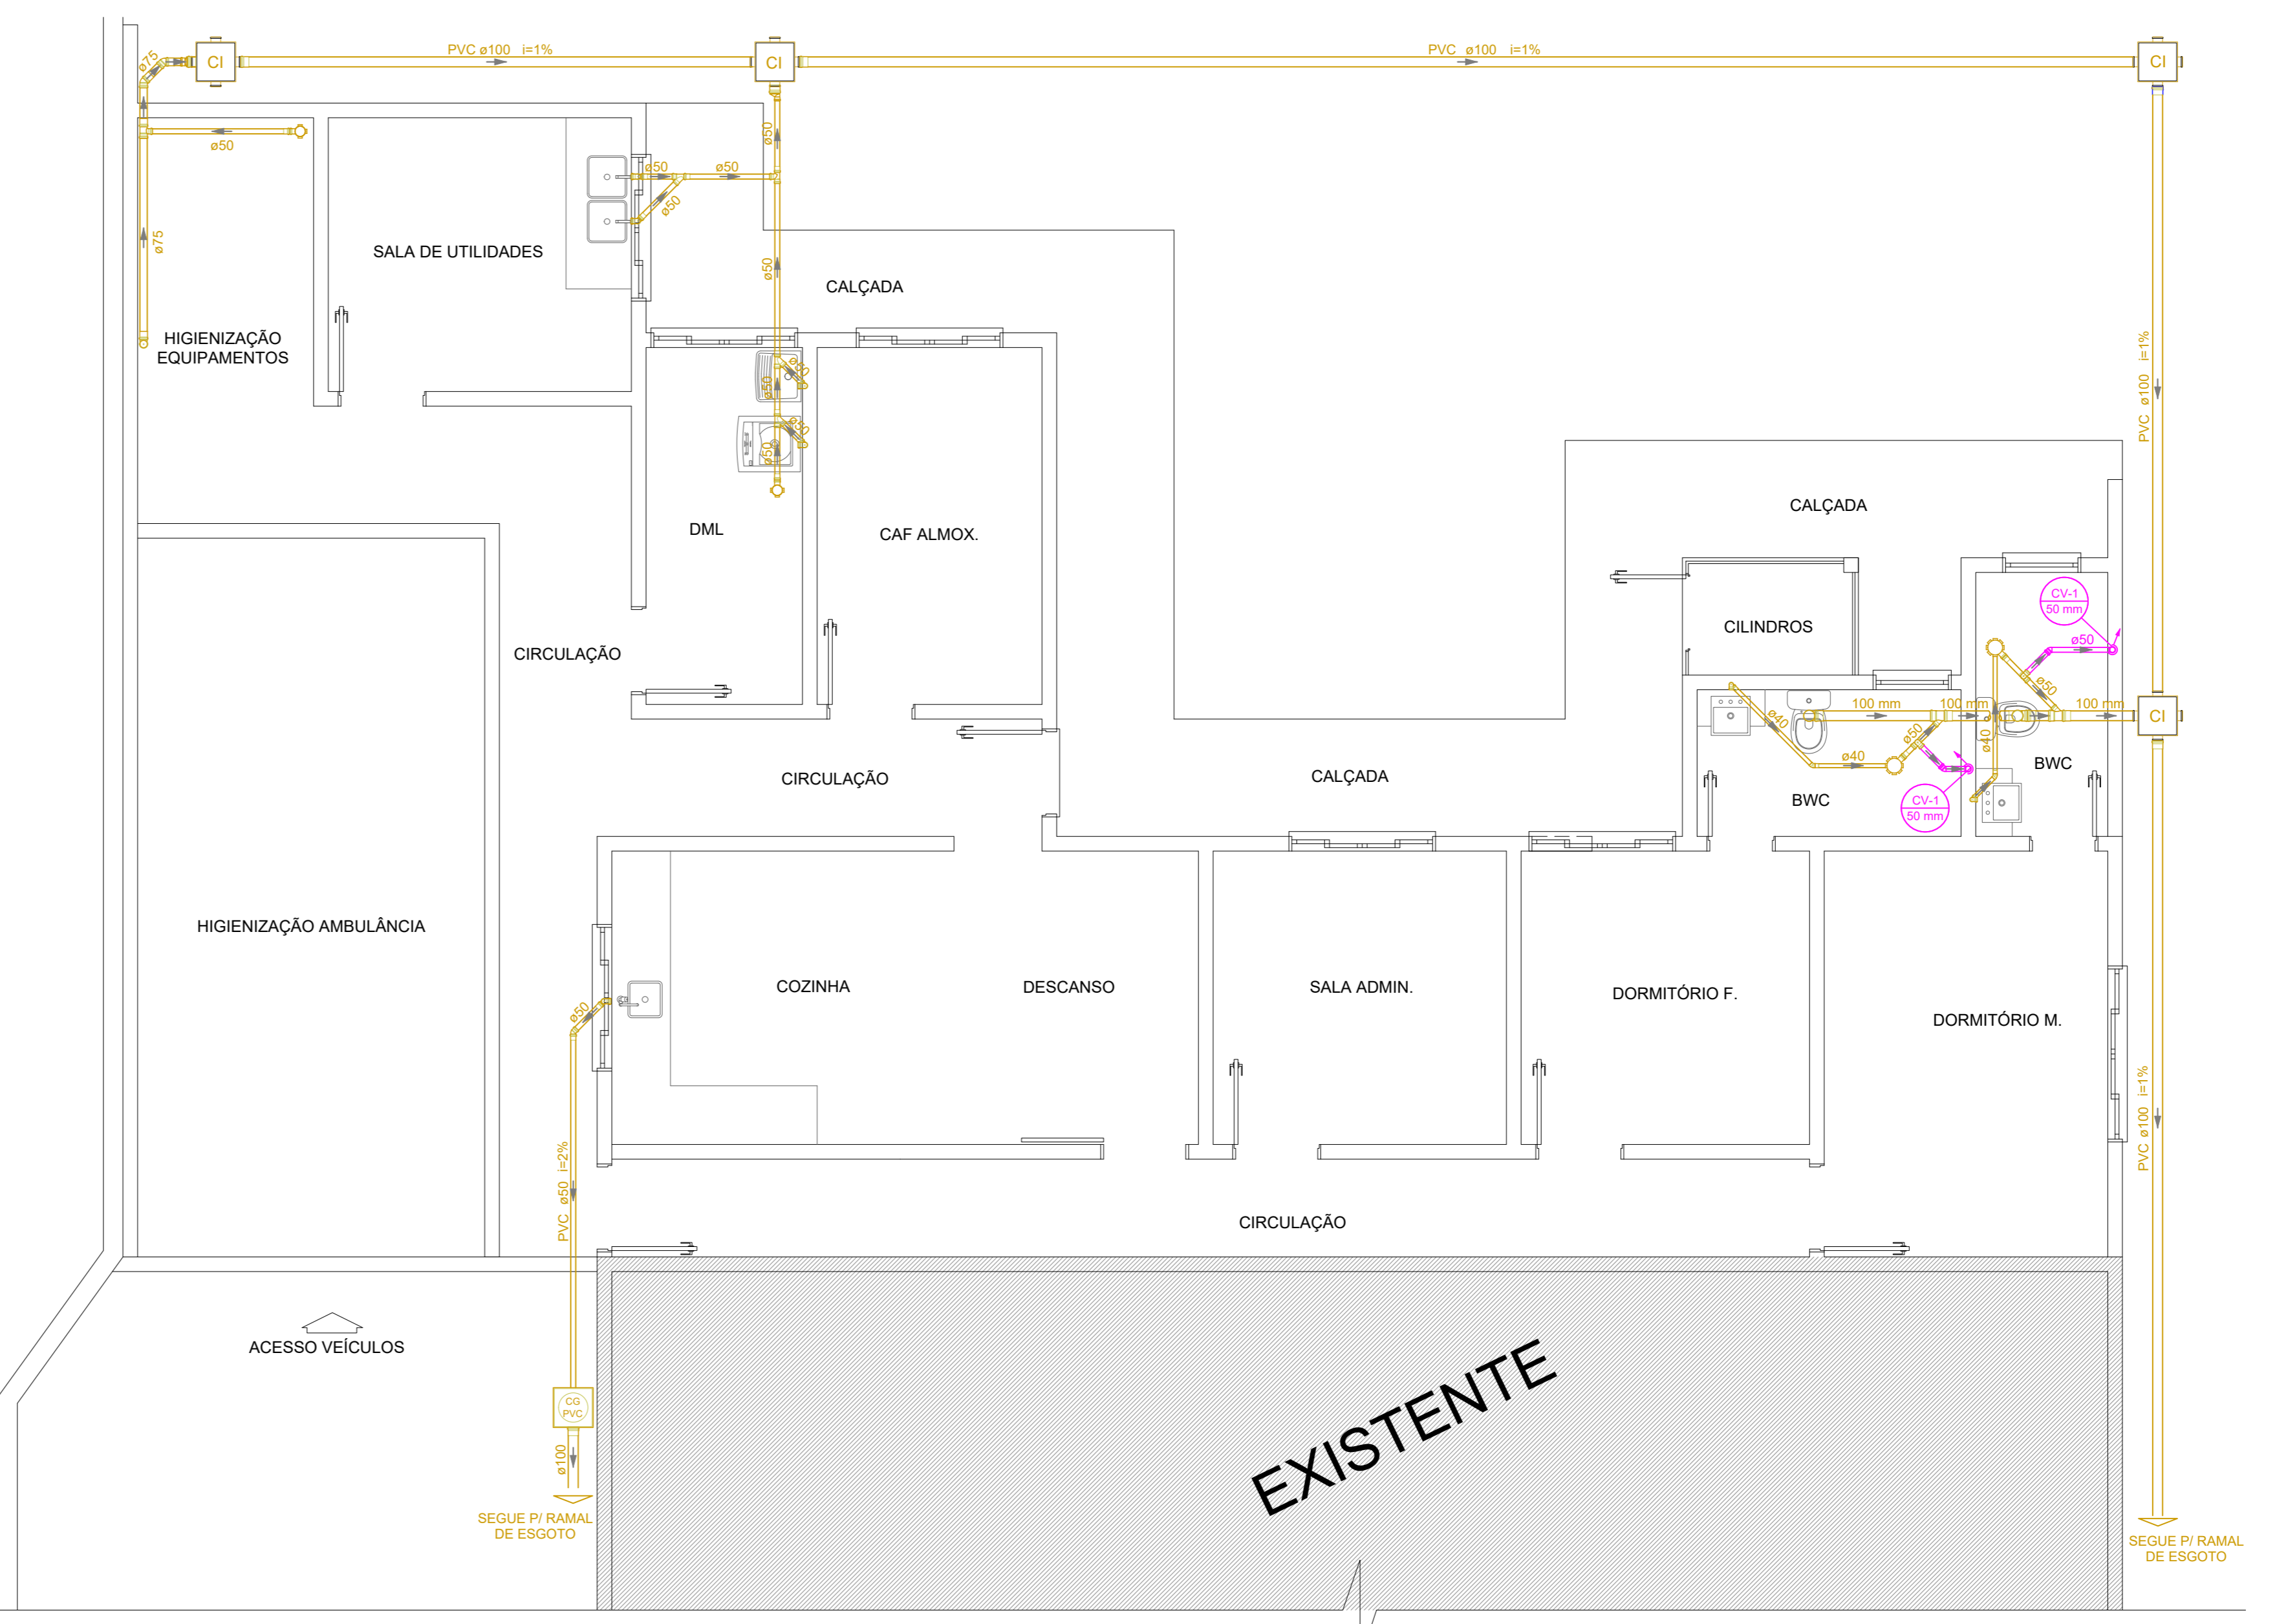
CI
PVC ø100 i=1%
CI
PVC ø100 i=1%
CI
ø75
ø50
ø75
ø50
ø50
ø50
ø50
ø50
SALA DE UTILIDADES
CALÇADA
HIGIENIZAÇÃO EQUIPAMENTOS
ø50
ø50
ø50
ø50
PVC ø100 i=1%
DML
CAF ALMOX.
CALÇADA
CIRCULAÇÃO
CILINDROS
CV-1 50 mm
ø50
ø50
100 mm
100 mm
100 mm
CI
ø40
ø50
ø40
ø40
BWC
CIRCULAÇÃO
CALÇADA
BWC
CV-1 50 mm
HIGIENIZAÇÃO AMBULÂNCIA
COZINHA
DESCANSO
SALA ADMIN.
DORMITÓRIO F.
DORMITÓRIO M.
ø50
PVC ø100 i=1%
PVC ø50 i=2%
CIRCULAÇÃO
ACESSO VEÍCULOS
CG PVC
ø100
SEGUE P/ RAMAL DE ESGOTO
EXISTENTE
SEGUE P/ RAMAL DE ESGOTO